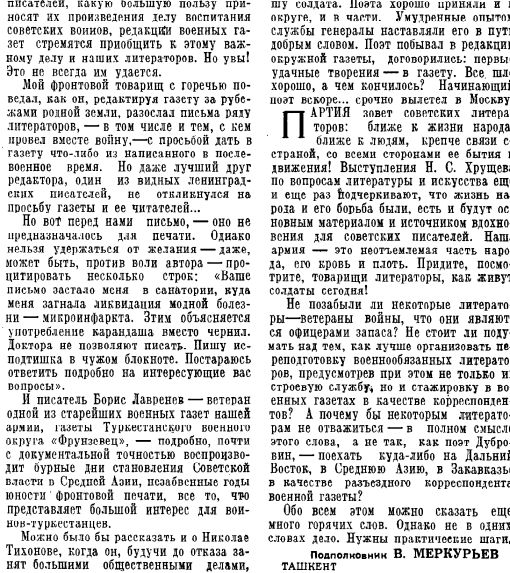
писателей, какую большую пользу приносят их произведения делу воспитания советских воинов, редакции военных газет стремятся приобщить к этому важному делу и наших литераторов. Но увы! Это не всегда им удается.

Мой фронтовой товарищ с горечью поведал, как он, редактируя газету за рубежами родной земли, разослал письма ряду литераторов, — в том числе и тем, с кем провел вместе войну,—с просьбой дать в газету что-либо из написанного в послевоенное время. Но даже лучший друг редактора, один из видных ленинградских писателей, не откликнулся на просьбу газеты и ее читателей...

Но вот перед нами письмо, — оно не предназначалось для печати. Однако нельзя удержаться от желания — даже, может быть, против воли автора — процитировать несколько строк: «Ваше письмо застало меня в санатории, куда меня загнала ликвидация модной болезни — микроинфаркта. Этим объясняется употребление карандаша вместо чернил. Доктора не позволяют писать. Пишу исподтишка в чужом блокноте. Постараюсь ответить подробно на интересующие вас вопросы».

И писатель Борис Лавренев — ветеран одной из старейших военных газет нашей армии, газеты Туркестанского военного округа «Фрунзевец», — подробно, почти с документальной точностью воспроизводит бурные дни становления Советской власти в Средней Азии, незабвенные годы юности фронтовой печати, все то, что представляет большой интерес для воинов-туркестанцев.

Можно было бы рассказать и о Николае Тихонове, когда он, будучи до отказа занят большими общественными делами, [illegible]шу солдата. Поэта хорошо приняли в округе, и в части. Умудренные опытом службы генералы наставляли его в путь добрым словом. Поэт побывал в редакции окружной газеты, договорились: первые удачные творения — в газету. Все, что хорошо, а чем кончилось? Начинающий поэт вскоре... срочно выехал в Москву.

ПАРТИЯ зовет советских литераторов: ближе к жизни народа, ближе к людям, крепче связи со страной, со всеми сторонами ее бытия и движения! Выступления Н. С. Хрущева по вопросам литературы и искусства еще и еще раз подчеркивают, что жизнь народа и его борьба были, есть и будут основным материалом и источником вдохновения для советских писателей. Наша армия — это неотъемлемая часть народа, его кровь и плоть. Придите, посмотрите, товарищи литераторы, как живут солдаты сегодня!

Не позабыли ли некоторые литераторы—ветераны войны, что они являются офицерами запаса? Не стоит ли подумать над тем, как лучше организовать переподготовку военнообязанных литераторов, предусмотрев при этом не только их строевую службу, но и стажировку в военных газетах в качестве корреспондентов? А почему бы некоторым литераторам не отважиться — в полном смысле этого слова, а не так, как поэт Дубровин, — поехать куда-либо на Дальний Восток, в Среднюю Азию, в Закавказье в качестве разъездного корреспондента военной газеты?

Обо всем этом можно сказать еще много горячих слов. Однако не в одних словах дело. Нужны практические шаги.

Подполковник В. МЕРКУРЬЕВ
ТАШКЕНТ